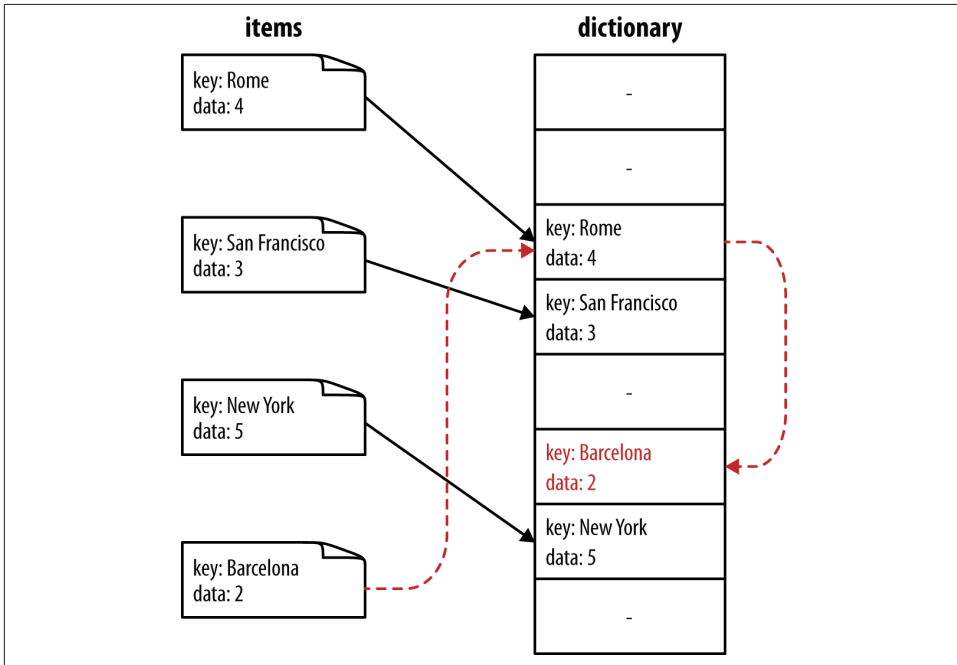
items

key: Rome
data: 4

key: San Francisco
data: 3

key: New York
data: 5

key: Barcelona
data: 2

dictionary

-

-

key: Rome
data: 4

key: San Francisco
data: 3

-

key: Barcelona
data: 2

key: New York
data: 5

-